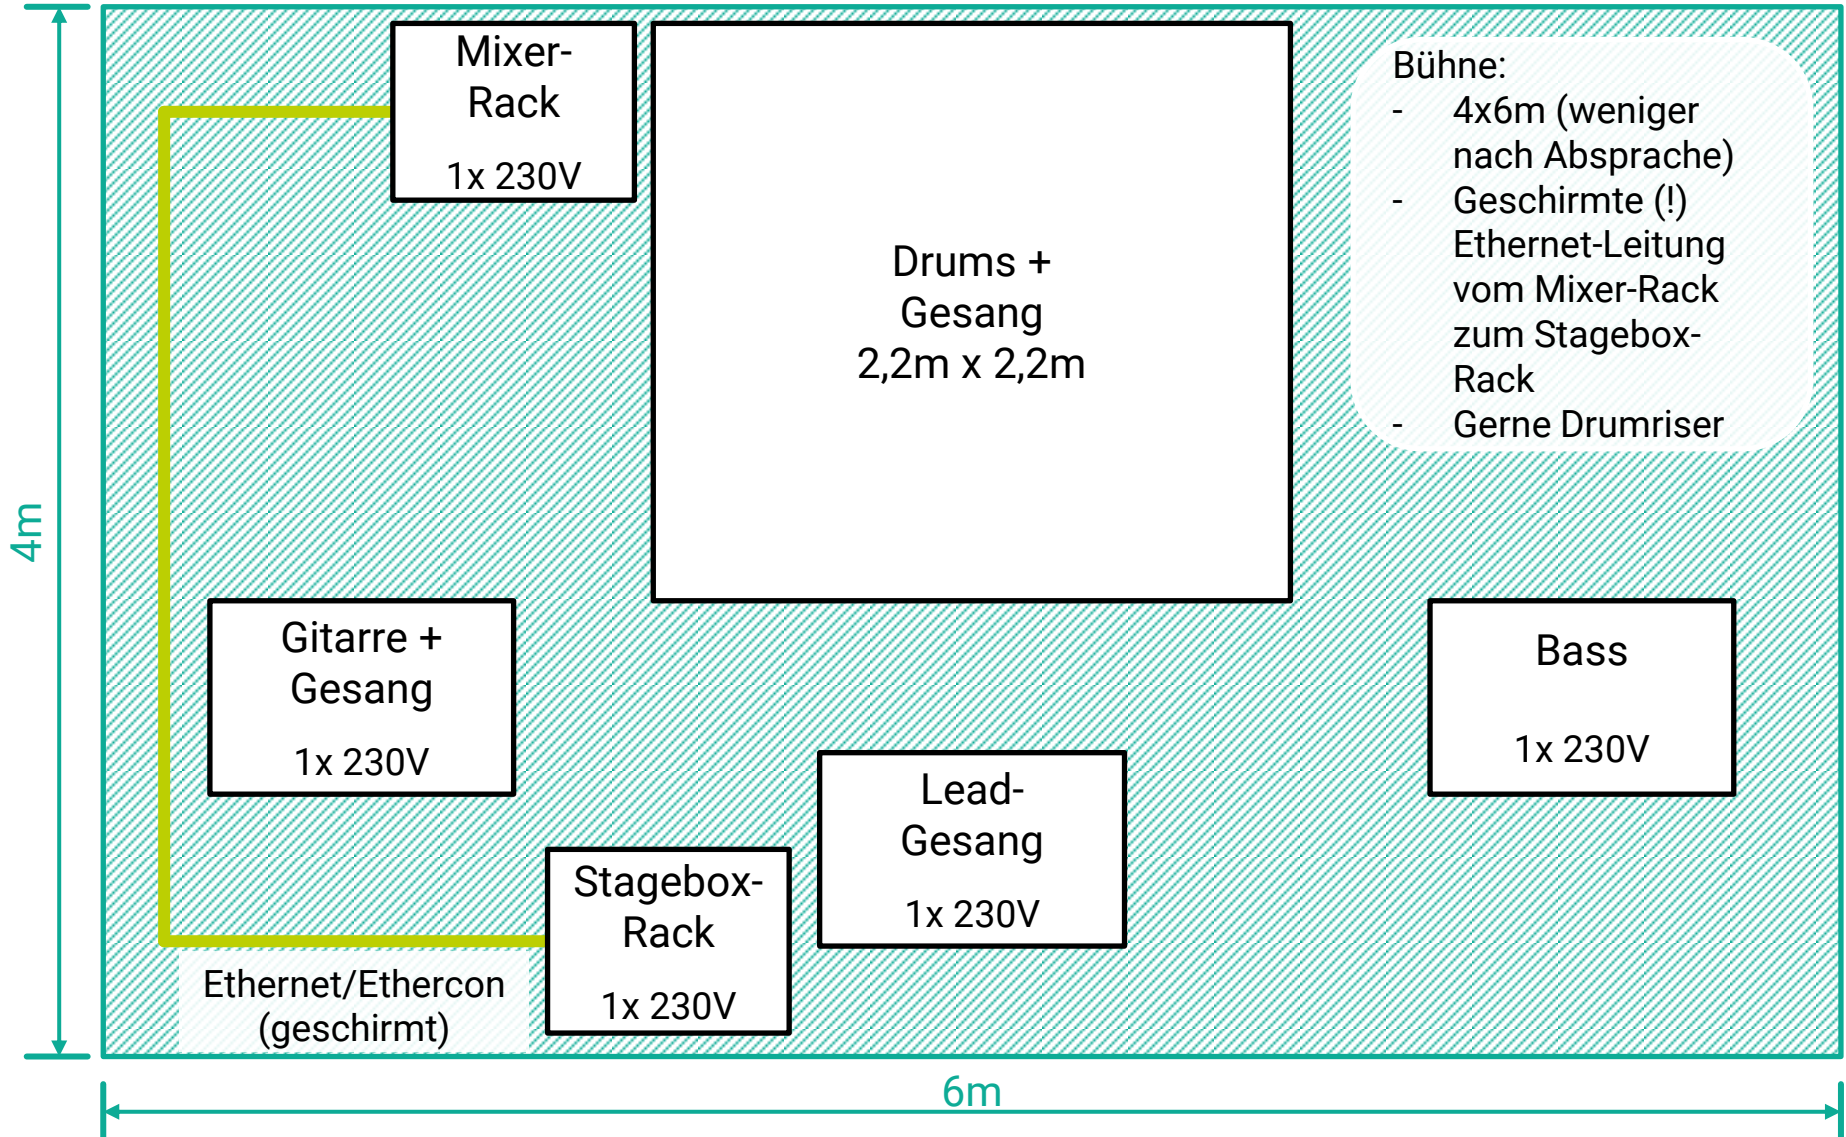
4m

Mixer-Rack

1x 230V

Drums + Gesang
2,2m x 2,2m

Bühne:
- 4x6m (weniger nach Absprache)
- Geschirmte (!) Ethernet-Leitung vom Mixer-Rack zum Stagebox-Rack
- Gerne Drumriser

Gitarre + Gesang

1x 230V

Bass

1x 230V

Lead-Gesang

1x 230V

Stagebox-Rack

1x 230V

Ethernet/Ethercon (geschirmt)

6m